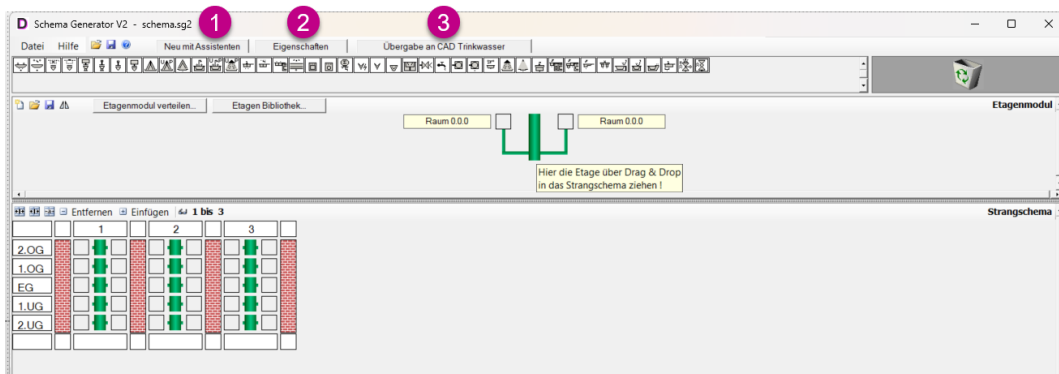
D Schema Generator V2 - schema.sg2 1 2 3

Datei Hilfe Neu mit Assistenten Eigenschaften Übergabe an CAD Trinkwasser

Etagenmodul verteilen... Etagen Bibliothek... Etagenmodul

Raum 0.0.0 Raum 0.0.0

Hier die Etage über Drag & Drop in das Strangschema ziehen !

Entfernen Einfügen 1 bis 3 Strangschema

1 2 3

2.OG
1.OG
EG
1.UG
2.UG